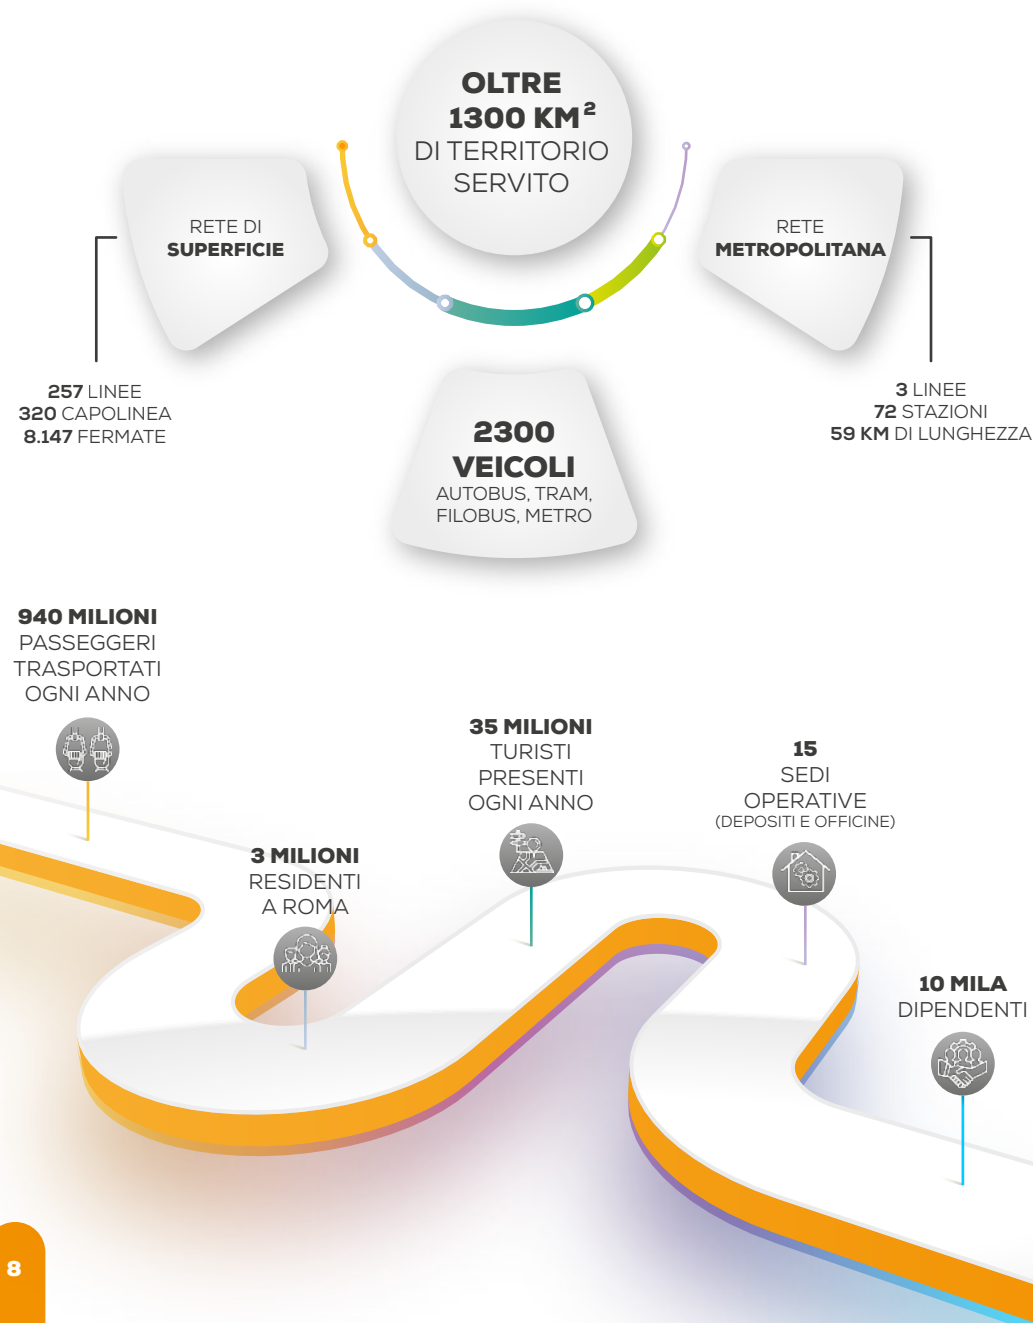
OLTRE 1300 KM$^2$ DI TERRITORIO SERVITO

RETE DI SUPERFICIE

257 LINEE
320 CAPOLINEA
8.147 FERMATE

RETE METROPOLITANA

3 LINEE
72 STAZIONI
59 KM DI LUNGHEZZA

2300 VEICOLI
AUTOBUS, TRAM, FILOBUS, METRO

940 MILIONI PASSEGGERI TRASPORTATI OGNI ANNO

3 MILIONI RESIDENTI A ROMA

35 MILIONI TURISTI PRESENTI OGNI ANNO

15 SEDI OPERATIVE (DEPOSITI E OFFICINE)

10 MILA DIPENDENTI

8